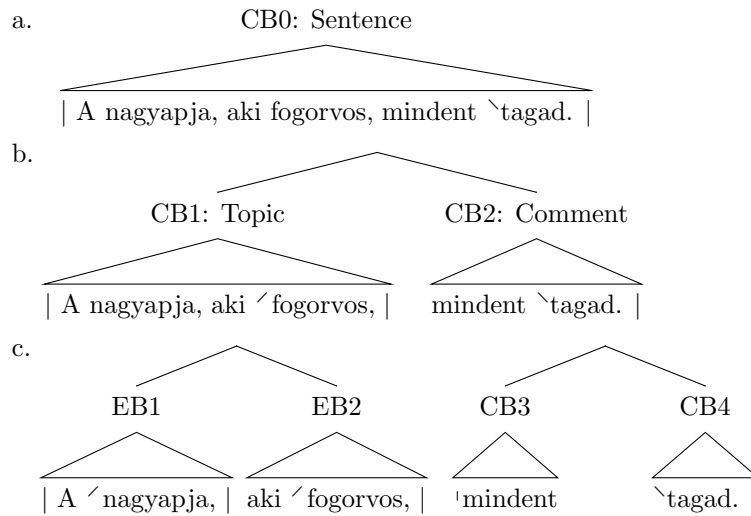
a. CB0: Sentence

| A nagyapja, aki fogorvos, mindent ˋtagad. |

b.

CB1: Topic CB2: Comment

| A nagyapja, aki ˊfogorvos, | mindent ˋtagad. |

c.

EB1 EB2 CB3 CB4

| A ˊnagyapja, | aki ˊfogorvos, | ˈmindent ˋtagad.